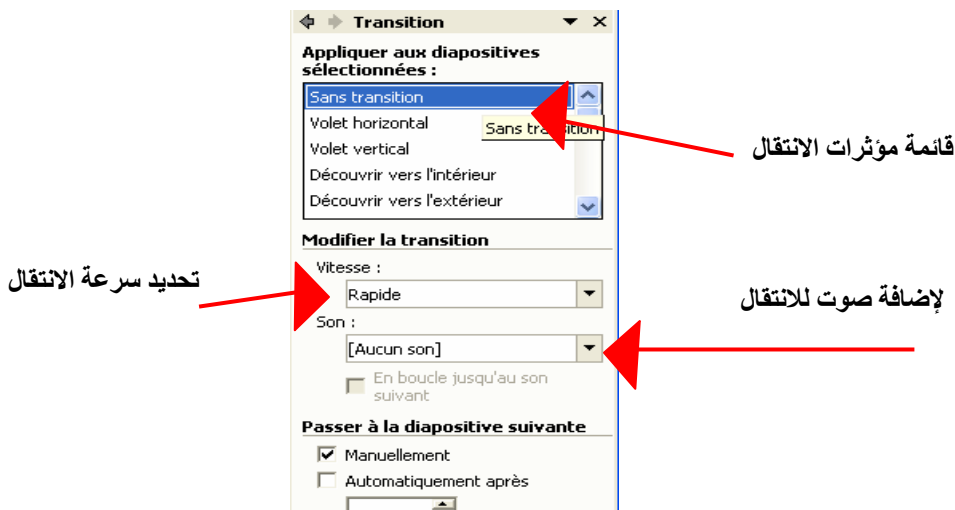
Transition

Appliquer aux diapositives sélectionnées :

Sans transition
Volet horizontal
Volet vertical
Découvrir vers l'intérieur
Découvrir vers l'extérieur

Sans transition

قائمة مؤثرات الانتقال

Modifier la transition

Vitesse :
Rapide

تحديد سرعة الانتقال

Son :
[Aucun son]

لإضافة صوت للانتقال

En boucle jusqu'au son suivant

Passer à la diapositive suivante

Manuellement
Automatiquement après